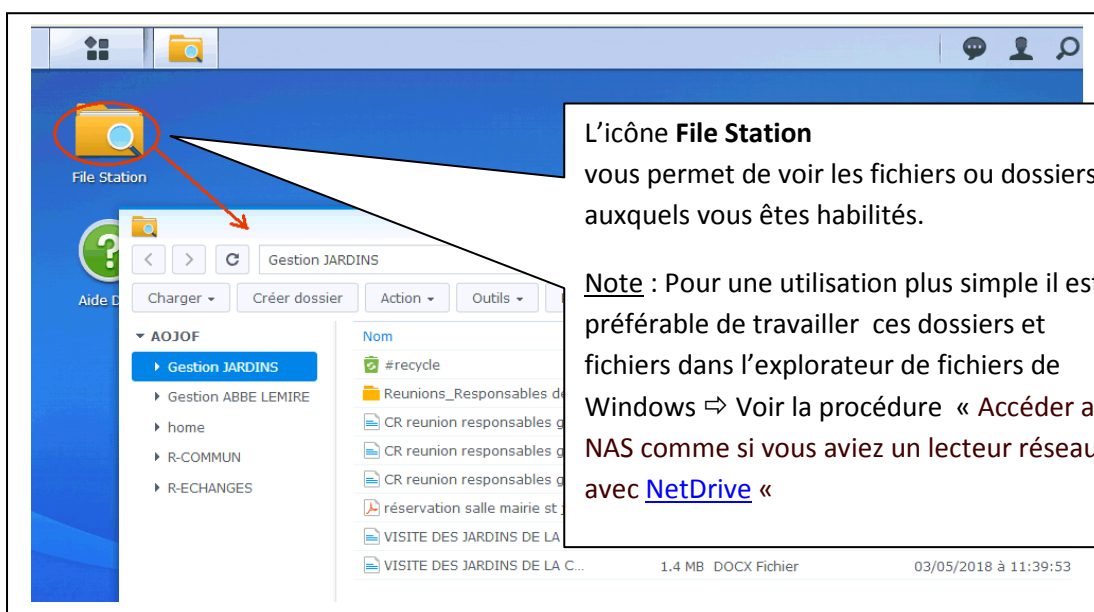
File Station

Aide D

Gestion JARDINS

Charger ▾ Créer dossier Action ▾ Outils ▾

▾ AOJOF
▸ Gestion JARDINS
▸ Gestion ABBE LEMIRE
▸ home
▸ R-COMMUN
▸ R-ECHANGES

Nom
#recycle
Reunions_Responsables de
CR reunion responsables g
CR reunion responsables g
CR reunion responsables g
réservation salle mairie st
VISITE DES JARDINS DE LA
VISITE DES JARDINS DE LA C... 1.4 MB DOCX Fichier 03/05/2018 à 11:39:53

L'icône **File Station**
vous permet de voir les fichiers ou dossiers auxquels vous êtes habilités.

Note : Pour une utilisation plus simple il est préférable de travailler ces dossiers et fichiers dans l'explorateur de fichiers de Windows ⇨ Voir la procédure « Accéder a NAS comme si vous aviez un lecteur réseau avec NetDrive «